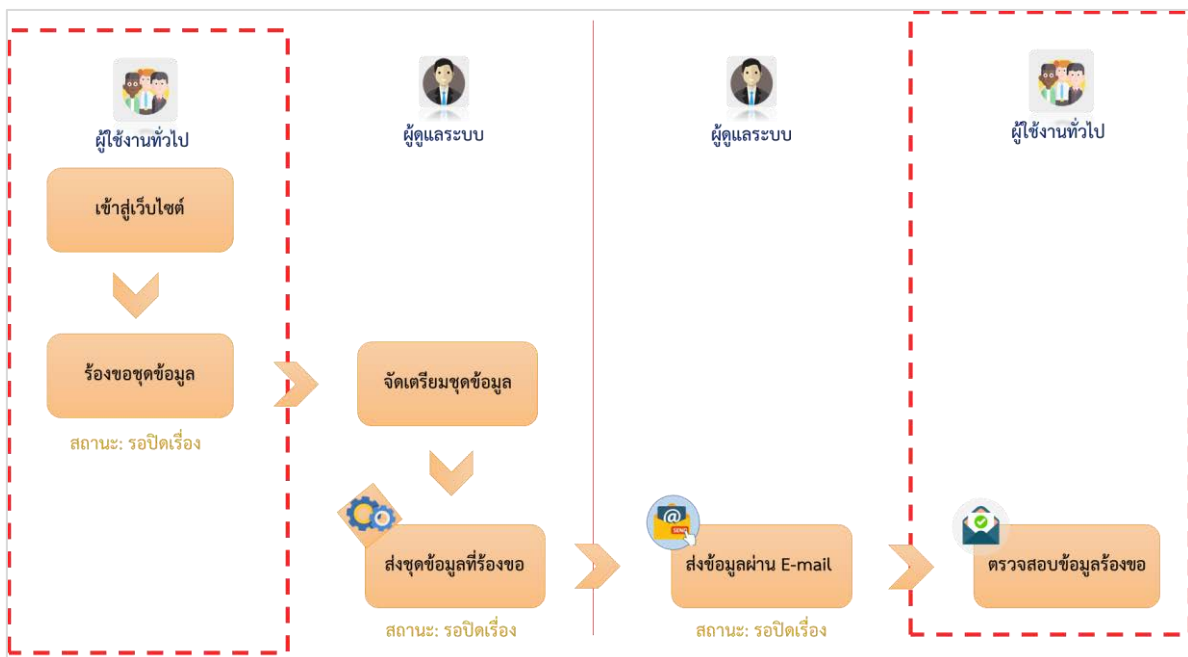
ผู้ใช้งานทั่วไป

เข้าสู่เว็บไซต์

ร้องขอชุดข้อมูล

สถานะ: รอปิดเรื่อง

ผู้ดูแลระบบ

จัดเตรียมชุดข้อมูล

ส่งชุดข้อมูลที่ร้องขอ

สถานะ: รอปิดเรื่อง

ผู้ดูแลระบบ

SEND

ส่งข้อมูลผ่าน E-mail

สถานะ: รอปิดเรื่อง

ผู้ใช้งานทั่วไป

ตรวจสอบข้อมูลร้องขอ